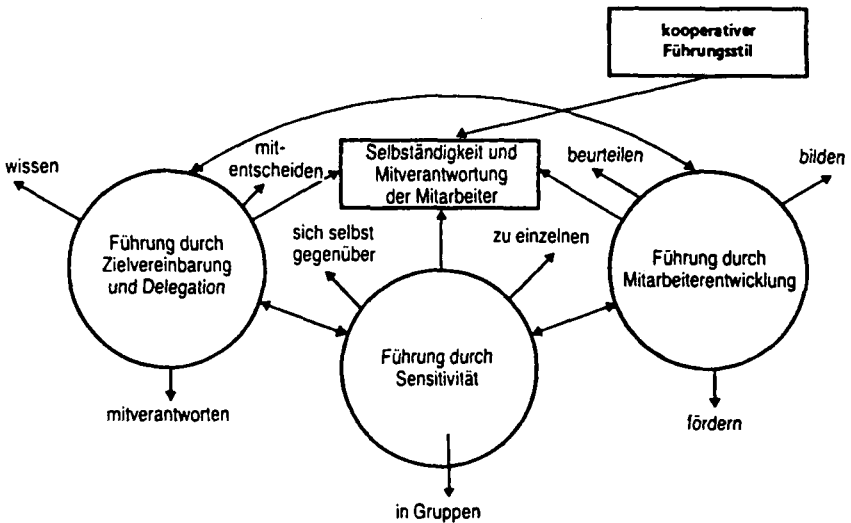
kooperativer Führungsstil

Selbständigkeit und Mitverantwortung der Mitarbeiter

wissen

mitentscheiden

Führung durch Zielvereinbarung und Delegation

mitverantworten

beurteilen

bilden

Führung durch Mitarbeiterentwicklung

fördern

sich selbst gegenüber

zu einzelnen

Führung durch Sensitivität

in Gruppen